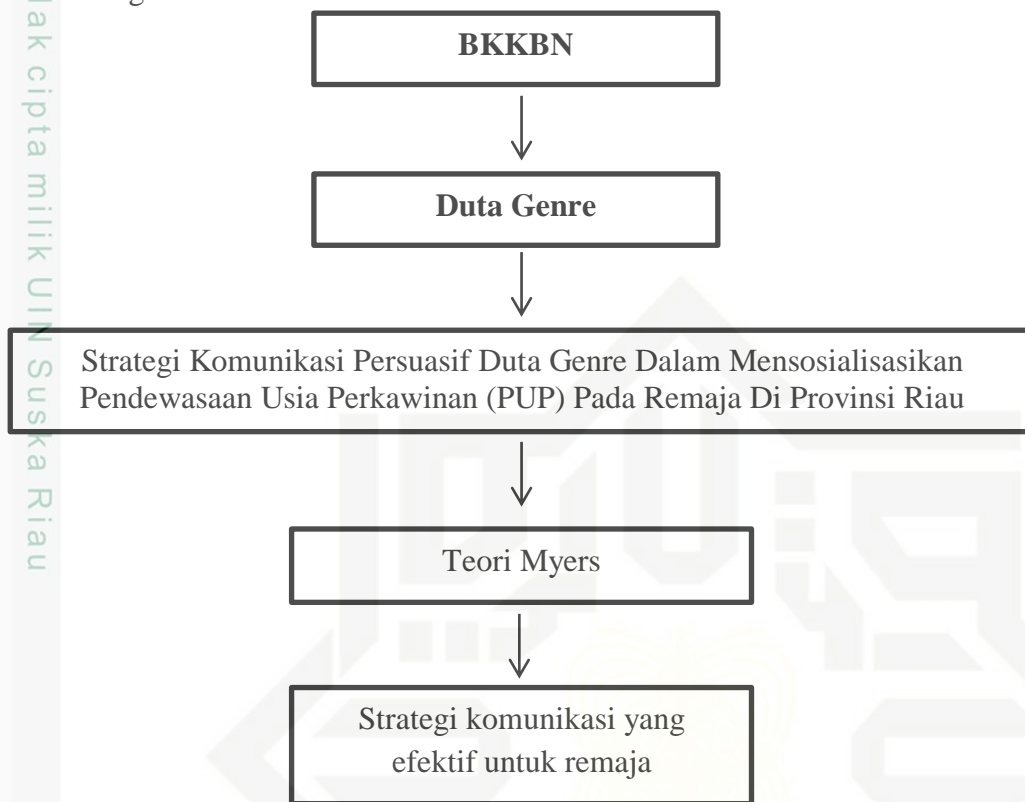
Hak cipta milik UIN Suska Riau

BKKBN

Duta Genre

Strategi Komunikasi Persuasif Duta Genre Dalam Mensosialisasikan Pendewasaan Usia Perkawinan (PUP) Pada Remaja Di Provinsi Riau

Teori Myers

Strategi komunikasi yang efektif untuk remaja